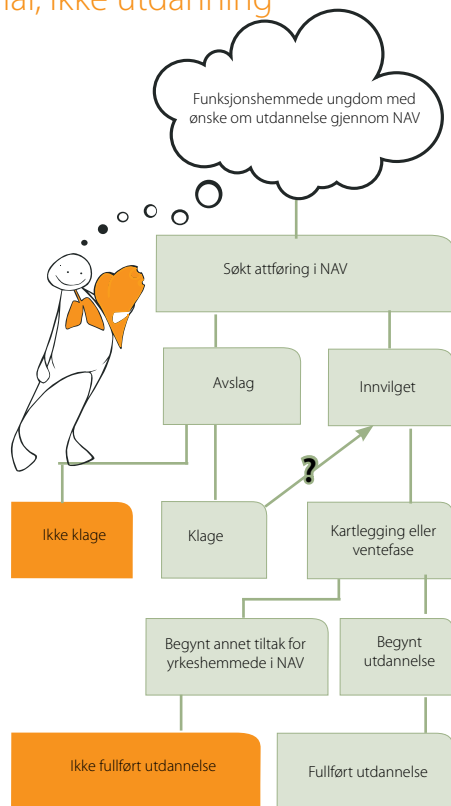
ial, ikke utdanning

Funksjonshemmede ungdom med ønske om utdannelse gjennom NAV

Søkt attføring i NAV

Avslag

Innvilget

?

Ikke klage

Klage

Kartlegging eller ventefase

Begynt annet tiltak for yrkeshemmede i NAV

Begynt utdannelse

Ikke fullført utdannelse

Fullført utdannelse